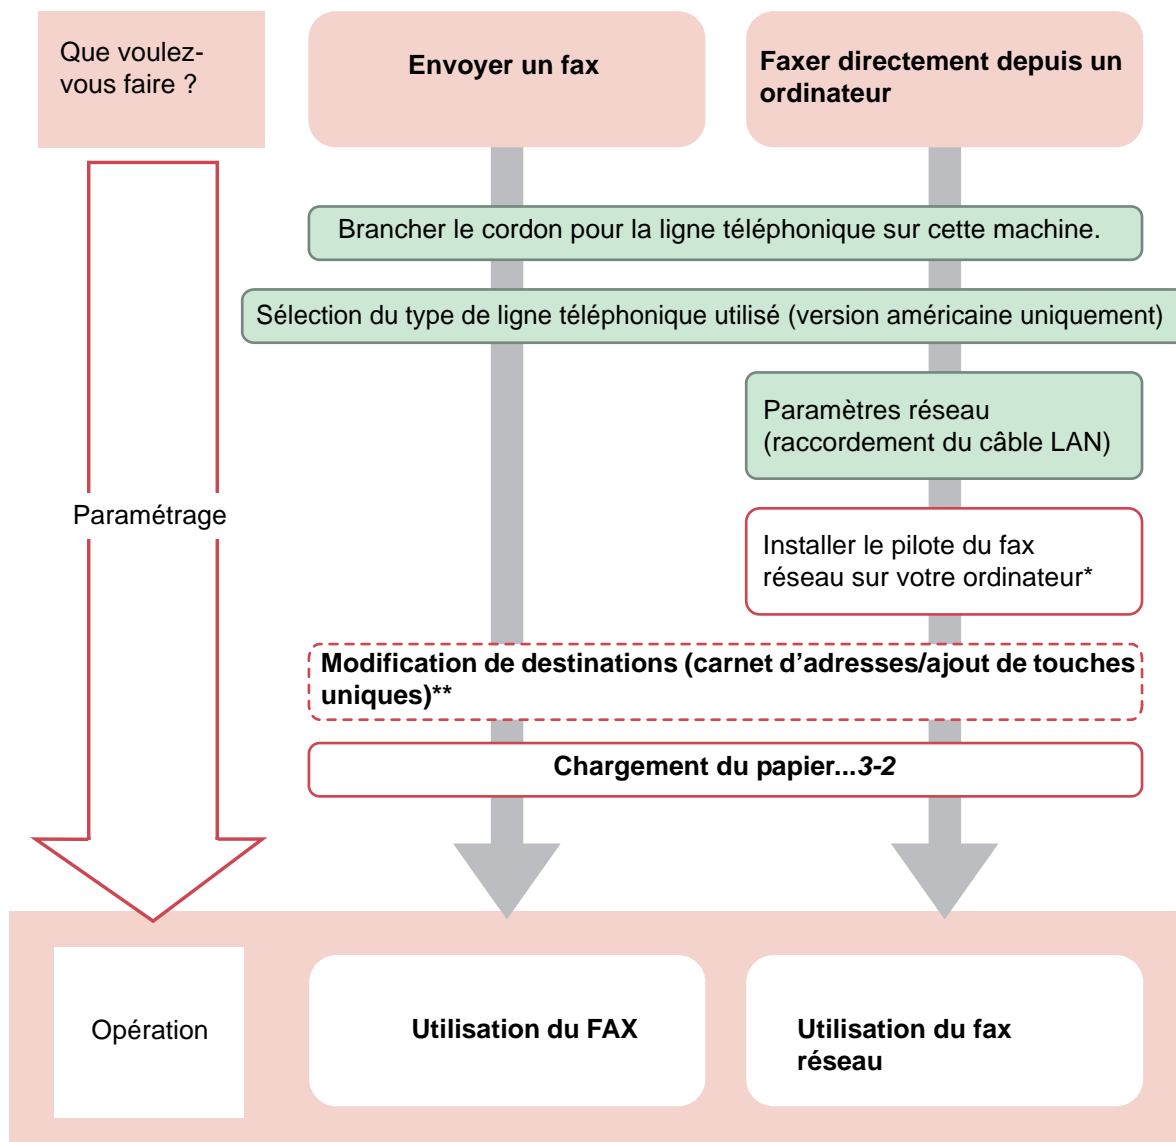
Que voulez-vous faire ?

Envoyer un fax

Faxer directement depuis un ordinateur

Paramétrage

Brancher le cordon pour la ligne téléphonique sur cette machine.

Sélection du type de ligne téléphonique utilisé (version américaine uniquement)

Paramètres réseau (raccordement du câble LAN)

Installer le pilote du fax réseau sur votre ordinateur*

Modification de destinations (carnet d’adresses/ajout de touches uniques)**

Chargement du papier...*3-2*

Opération

Utilisation du FAX

Utilisation du fax réseau